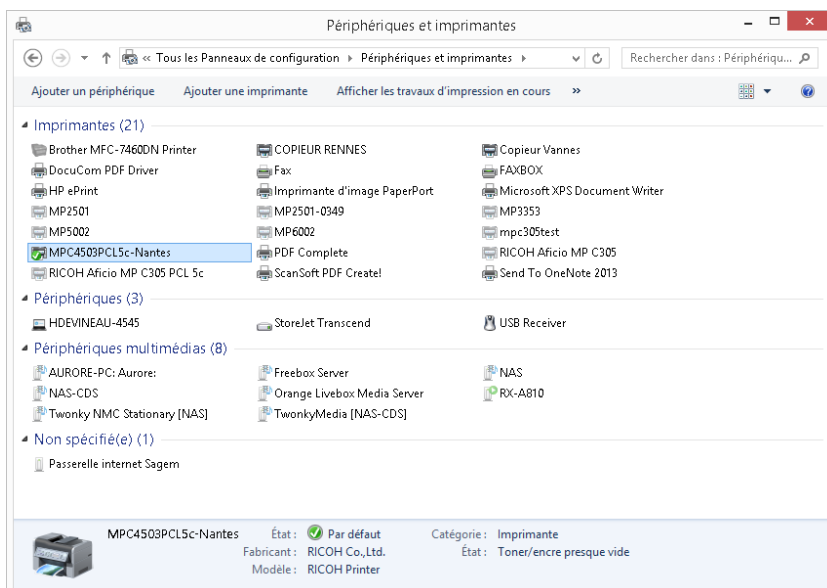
Périphériques et imprimantes

« Tous les Panneaux de configuration › Périphériques et imprimantes ›

Rechercher dans : Périphériqu...

Ajouter un périphérique   Ajouter une imprimante   Afficher les travaux d'impression en cours   »

Imprimantes (21)

Brother MFC-7460DN Printer
COPIEUR RENNES
Copieur Vannes
DocuCom PDF Driver
Fax
FAXBOX
HP ePrint
Imprimante d'image PaperPort
Microsoft XPS Document Writer
MP2501
MP2501-0349
MP3353
MP5002
MP6002
mpc305test
MPC4503PCL5c-Nantes
PDF Complete
RICOH Aficio MP C305
RICOH Aficio MP C305 PCL 5c
ScanSoft PDF Create!
Send To OneNote 2013

Périphériques (3)

HDEVINEAU-4545
StoreJet Transcend
USB Receiver

Périphériques multimédias (8)

AURORE-PC: Aurore:
Freebox Server
NAS
NAS-CDS
Orange Livebox Media Server
RX-A810
Twonky NMC Stationary [NAS]
TwonkyMedia [NAS-CDS]

Non spécifié(e) (1)

Passerelle internet Sagem

MPC4503PCL5c-Nantes   État : Par défaut   Catégorie : Imprimante
Fabricant : RICOH Co.,Ltd.   État : Toner/encre presque vide
Modèle : RICOH Printer